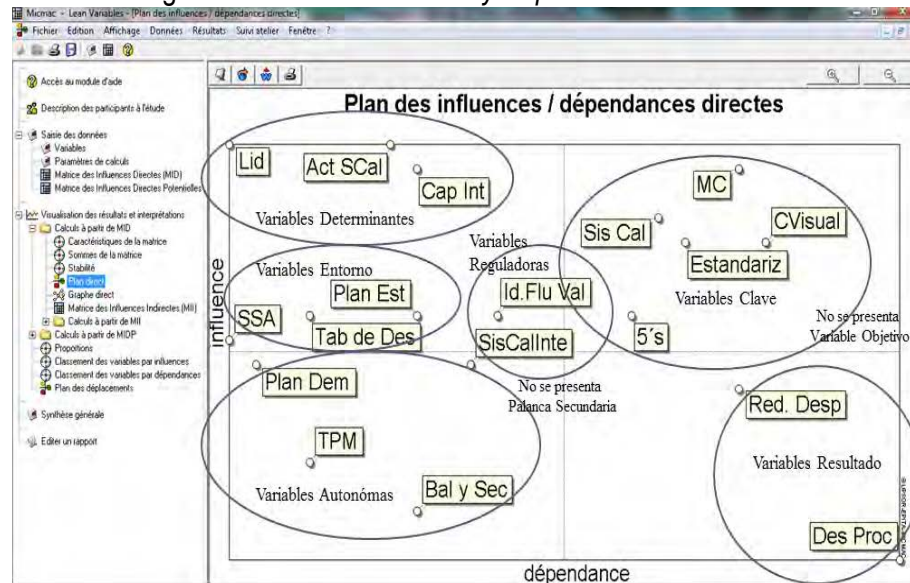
Micmac - Lean Variables - [Plan des influences / dépendances directes]
Fichier Edition Affichage Données Résultats Suivi atelier Fenêtre ?

Accès au module d'aide
Description des participants à l'étude
Saisie des données
Variables
Paramètres de calculs
Matrice des Influences Directes (MID)
Matrice des Influences Directes Potentielles
Visualisation des résultats et interprétations
Calculs à partir de MID
Caractéristiques de la matrice
Sommes de la matrice
Stabilité
Plan direct
Graphe direct
Matrice des Influences Indirectes (MII)
Calculs à partir de MII
Calculs à partir de MIDP
Proportions
Classement des variables par influences
Classement des variables par dépendances
Plan des déplacements
Synthèse générale
Editer un rapport

Plan des influences / dépendances directes

Lid
Act SCal
Cap Int
Variables Determinantes
Variables Entorno
Plan Est
SSA
Tab de Des
Variables Reguladoras
Id.Flu Val
SisCalInte
No se presenta Palanca Secundaria
MC
CVisual
Sis Cal
Estandariz
Variables Clave
5´s
No se presenta Variable Objetivo
Plan Dem
TPM
Bal y Sec
Variables Autonómas
Red. Desp
Variables Resultado
Des Proc
influence
dépendance
© LIPSOR-EPITA-MICMAC